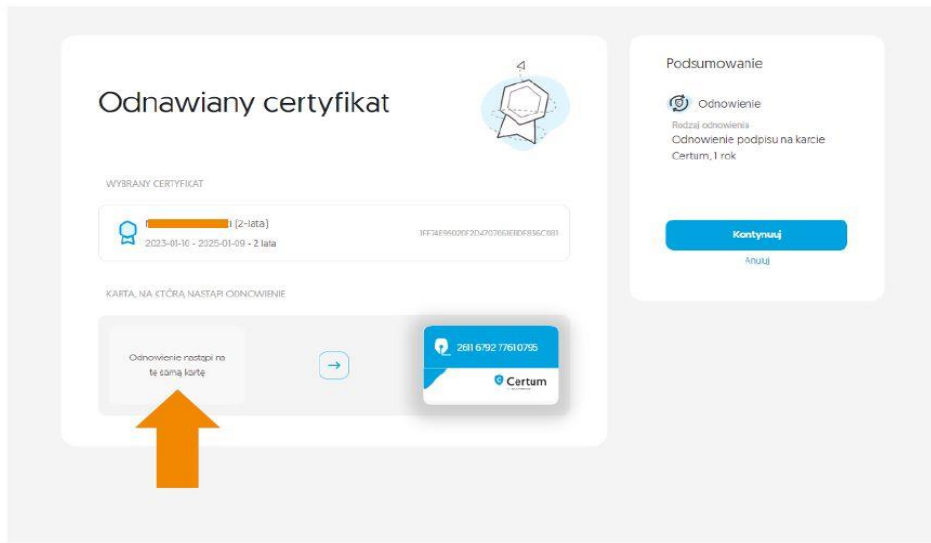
Odnawiany certyfikat

WYBRANY CERTYFIKAT

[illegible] (2-lata)
2023-01-10 - 2025-01-09 - 2 lata
3FF34E95020F2D4707663EBDE836C881

KARTA, NA KTÓRĄ NASTĄPI ODNOWIENIE

Odnowienie nastąpi na tę samą kartę

2611 6792 7761 0795
Certum

Podsumowanie

Odnowienie
Rodzaj odnowienia
Odnowienie podpisu na karcie Certum, 1 rok

Kontynuuj
Anuluj